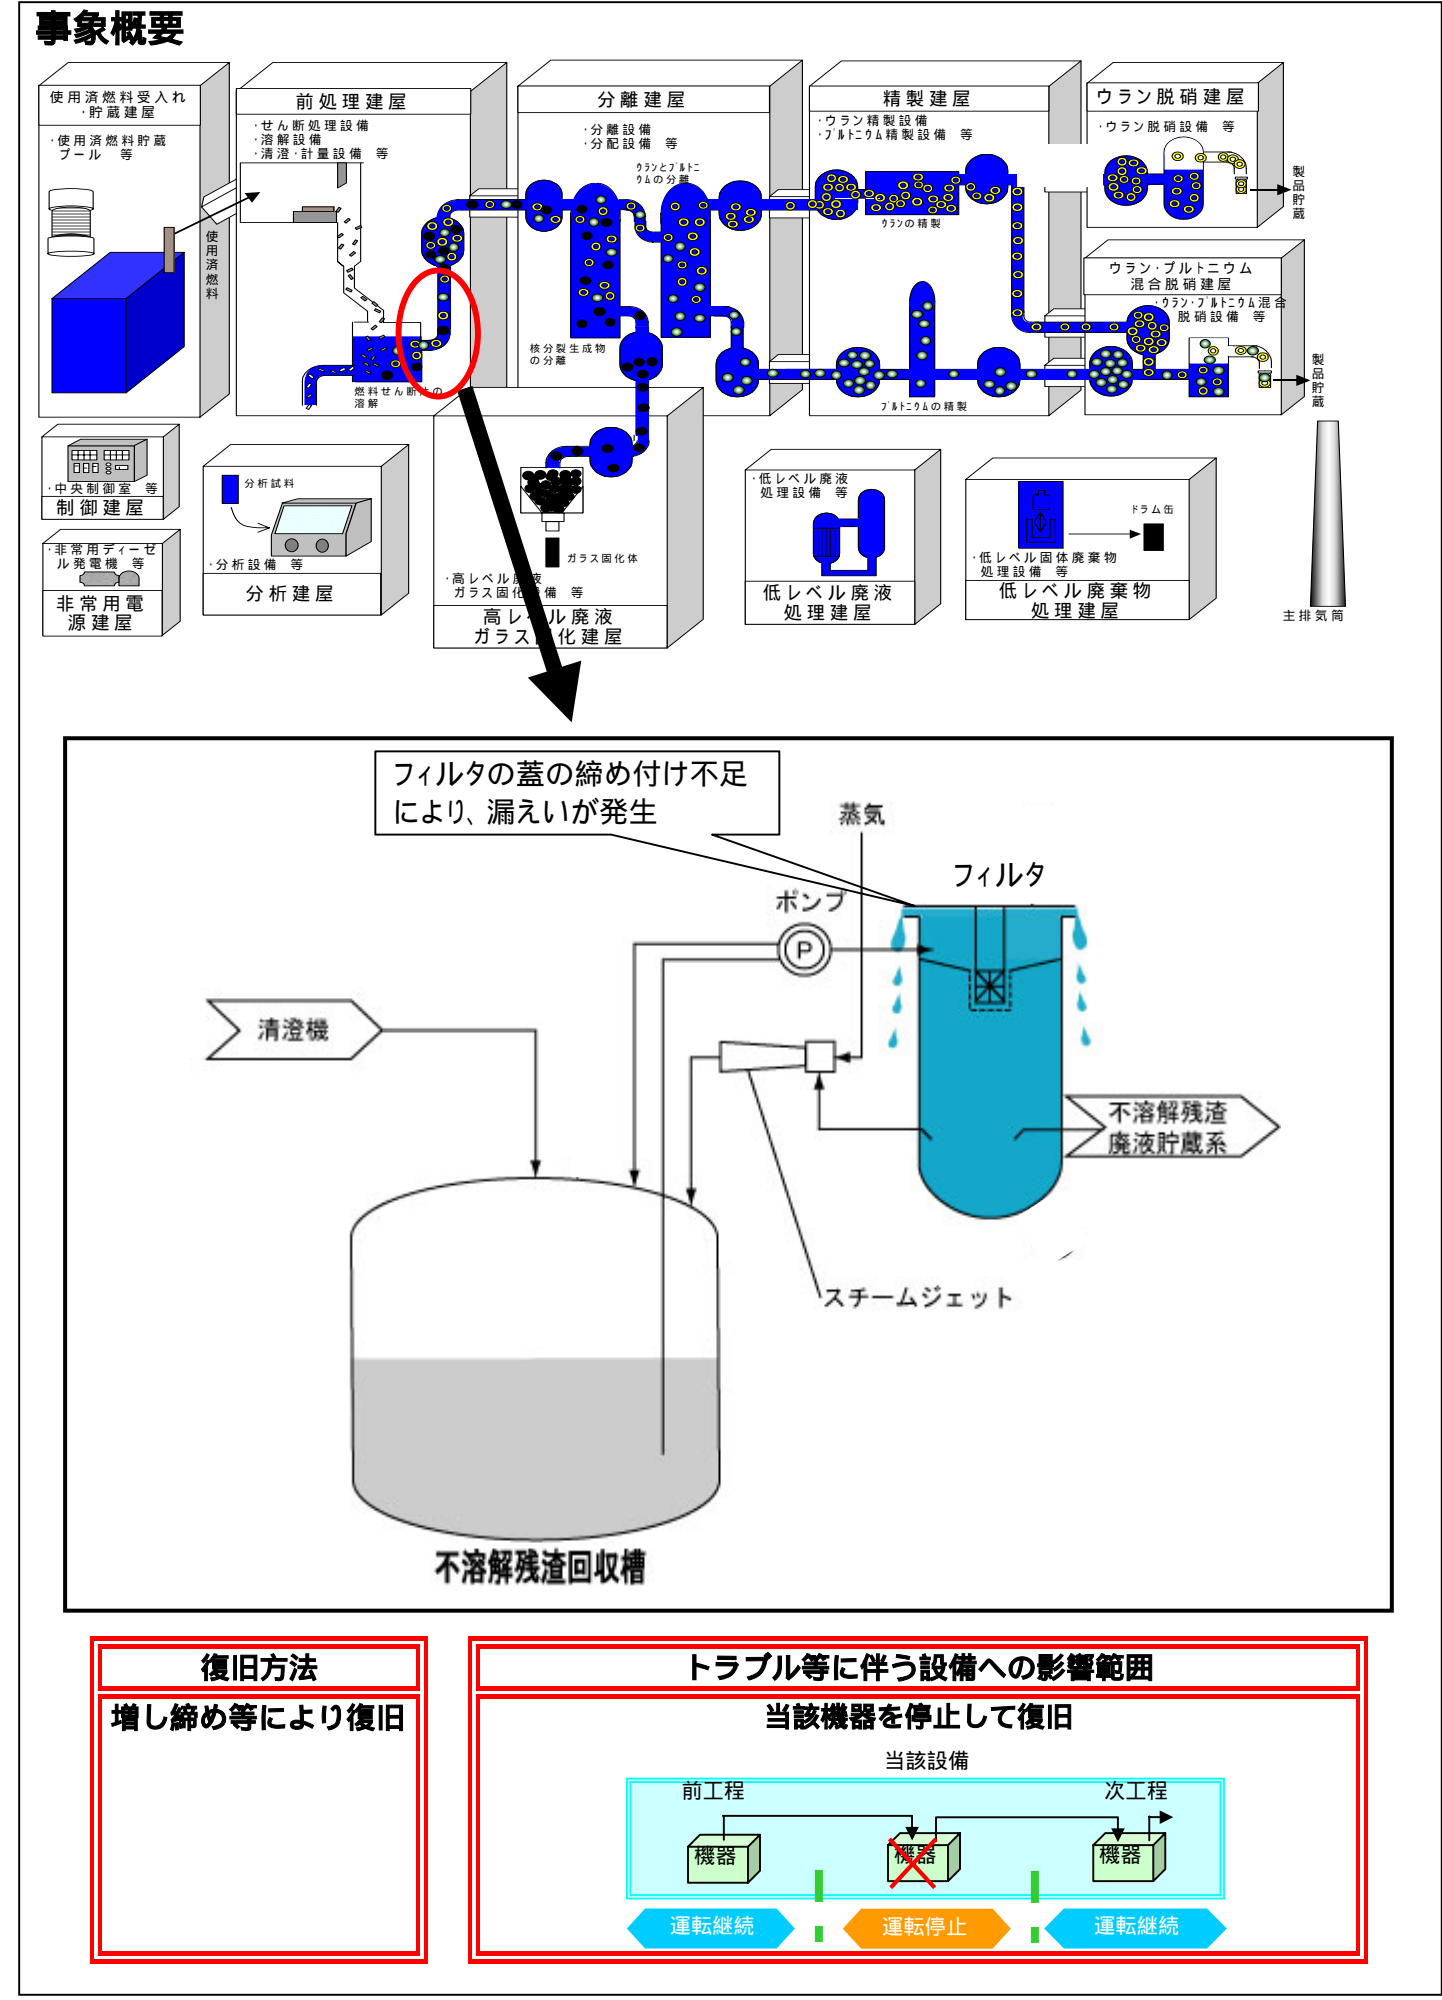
事象概要

使用済燃料受入れ・貯蔵建屋
・使用済燃料貯蔵プール 等

使用済燃料

前処理建屋
・せん断処理設備
・溶解設備
・清澄・計量設備 等

燃料せん断片の溶解

分離建屋
・分離設備
・分配設備 等

ウランとプルトニウムの分離

核分裂生成物の分離

精製建屋
・ウラン精製設備
・プルトニウム精製設備 等

ウランの精製

プルトニウムの精製

ウラン脱硝建屋
・ウラン脱硝設備 等

製品貯蔵

ウラン・プルトニウム混合脱硝建屋
・ウラン・プルトニウム混合脱硝設備 等

製品貯蔵

・中央制御室 等
制御建屋

・非常用ディーゼル発電機 等
非常用電源建屋

分析試料
・分析設備 等
分析建屋

ガラス固化体
・高レベル廃液ガラス固化設備 等
高レベル廃液ガラス固化建屋

・低レベル廃液処理設備 等
低レベル廃液処理建屋

ドラム缶
・低レベル固体廃棄物処理設備 等
低レベル廃棄物処理建屋

主排気筒

フィルタの蓋の締め付け不足により、漏えいが発生

蒸気

フィルタ

ポンプ

P

清澄機

不溶解残渣廃液貯蔵系

スチームジェット

不溶解残渣回収槽

復旧方法

増し締め等により復旧

トラブル等に伴う設備への影響範囲

当該機器を停止して復旧

当該設備

前工程

次工程

機器

機器

機器

運転継続

運転停止

運転継続